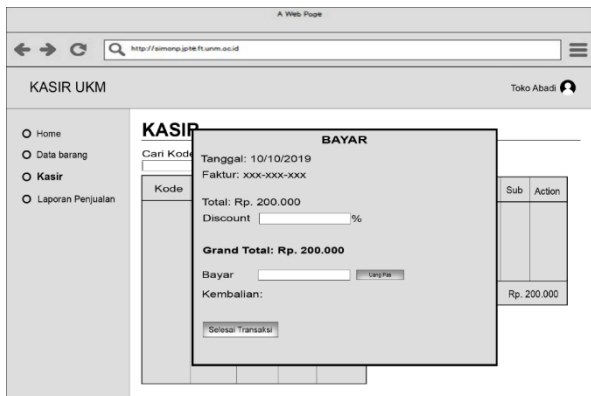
A Web Page

http://simonp.jptte.ft.unm.ac.id

KASIR UKM

Toko Abadi

Home
Data barang
Kasir
Laporan Penjualan

KASIR

Cari Kode

Kode

Sub

Action

Rp. 200.000

BAYAR

Tanggal: 10/10/2019
Faktur: xxx-xxx-xxx

Total: Rp. 200.000
Discount %

Grand Total: Rp. 200.000

Bayar
Uang Pas

Kembalian:

Selesai Transaksi